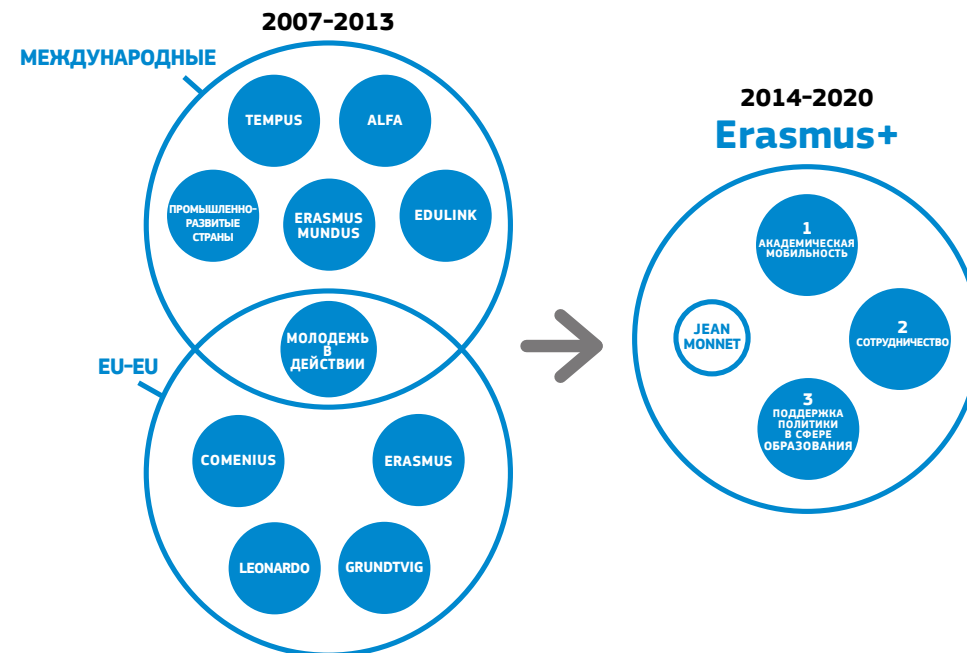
2007-2013

МЕЖДУНАРОДНЫЕ

TEMPUS

ALFA

ПРОМЫШЛЕННО-РАЗВИТЫЕ СТРАНЫ

ERASMUS MUNDUS

EDULINK

МОЛОДЕЖЬ В ДЕЙСТВИИ

EU-EU

COMENIUS

ERASMUS

LEONARDO

GRUNDTVIG

2014-2020
Erasmus+

1
АКАДЕМИЧЕСКАЯ МОБИЛЬНОСТЬ

JEAN MONNET

2
СОТРУДНИЧЕСТВО

3
ПОДДЕРЖКА ПОЛИТИКИ В СФЕРЕ ОБРАЗОВАНИЯ